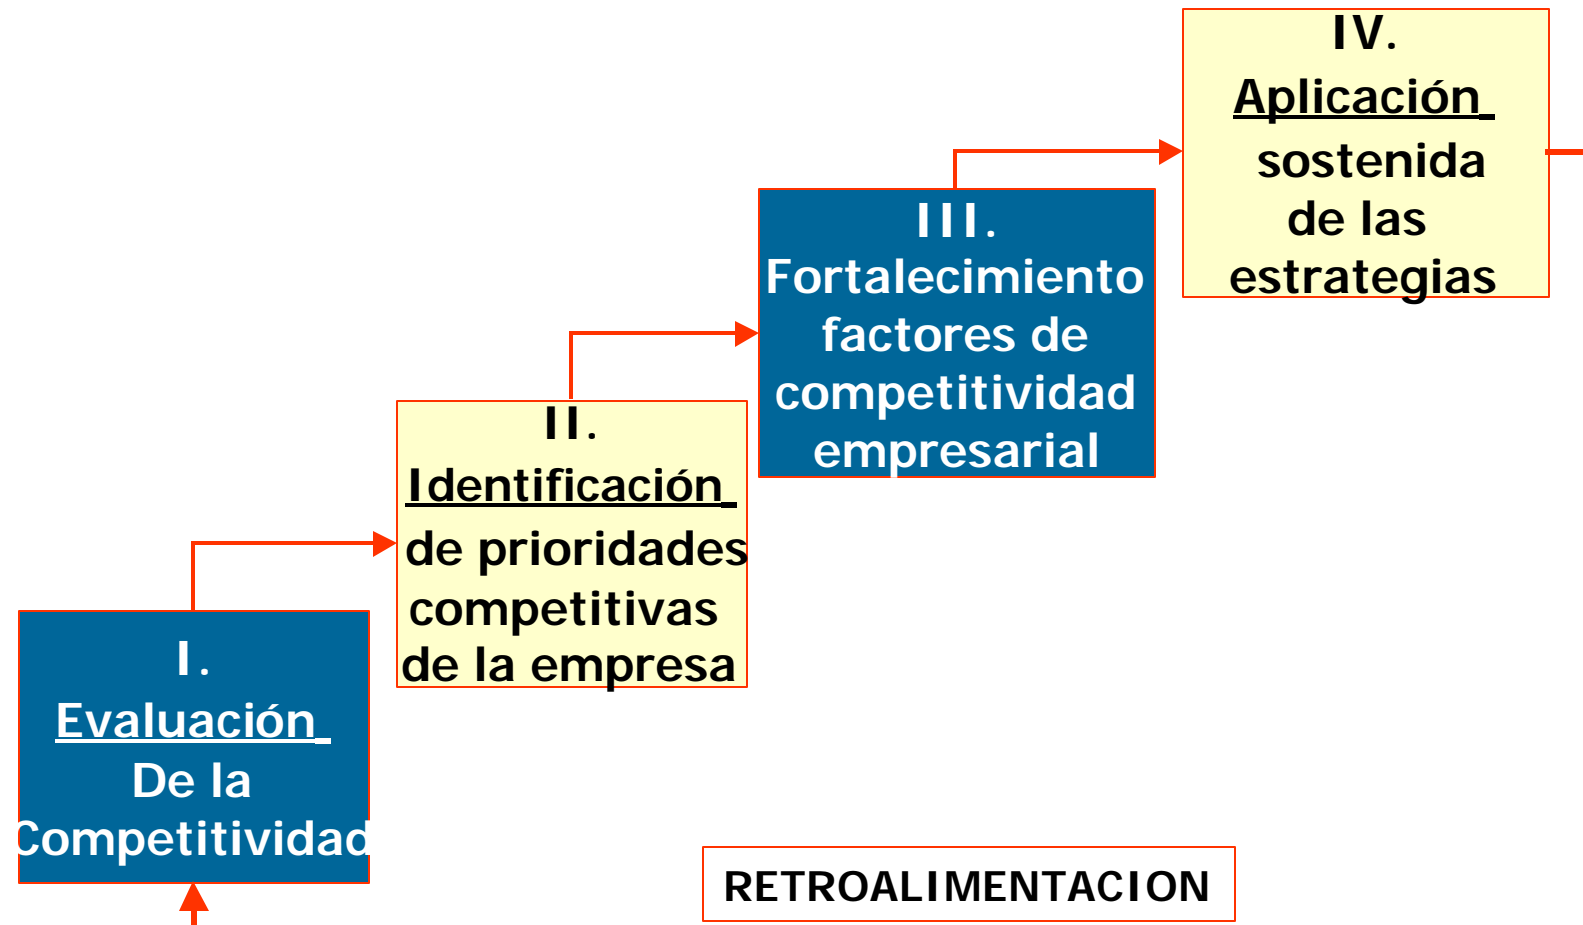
I.
Evaluación
De la
Competitividad

II.
Identificación
de prioridades
competitivas
de la empresa

III.
Fortalecimiento
factores de
competitividad
empresarial

IV.
Aplicación
sostenida
de las
estrategias

RETROALIMENTACION